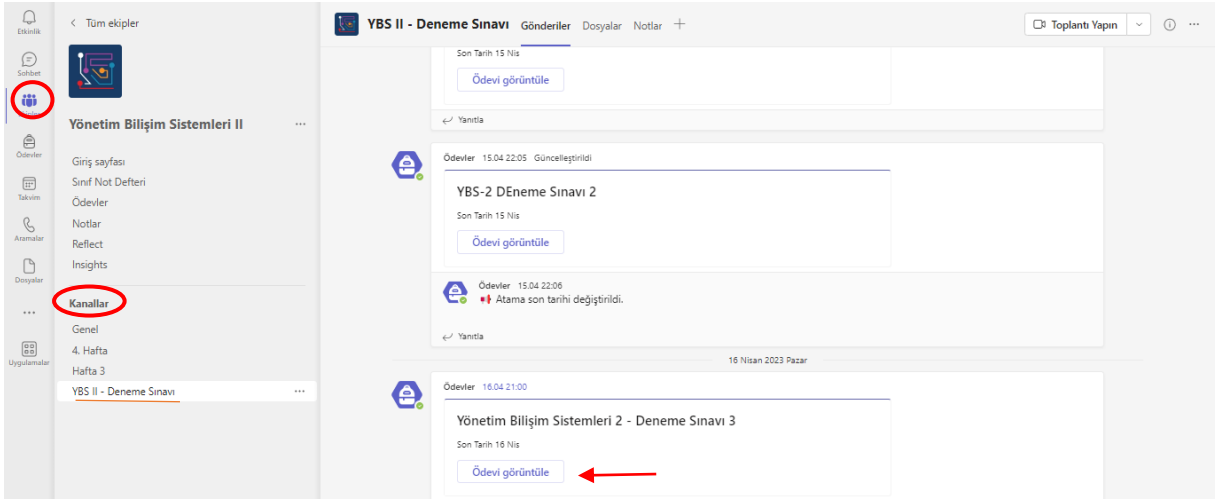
Etkinlik
Sohbet
Ödevler
Takvim
Aramalar
Dosyalar
...
Uygulamalar

< Tüm ekipler

Yönetim Bilişim Sistemleri II ...

Giriş sayfası
Sınıf Not Defteri
Ödevler
Notlar
Reflect
Insights

Kanallar
Genel
4. Hafta
Hafta 3
YBS II - Deneme Sınavı ...

YBS II - Deneme Sınavı Gönderiler Dosyalar Notlar +

Toplantı Yapın

Son Tarih 15 Nis
Ödevi görüntüle
Yanıtla

Ödevler 15.04 22:05 Güncelleştirildi
YBS-2 DEneme Sınavı 2
Son Tarih 15 Nis
Ödevi görüntüle

Ödevler 15.04 22:06
Atama son tarihi değiştirildi.
Yanıtla

16 Nisan 2023 Pazar

Ödevler 16.04 21:00
Yönetim Bilişim Sistemleri 2 - Deneme Sınavı 3
Son Tarih 16 Nis
Ödevi görüntüle